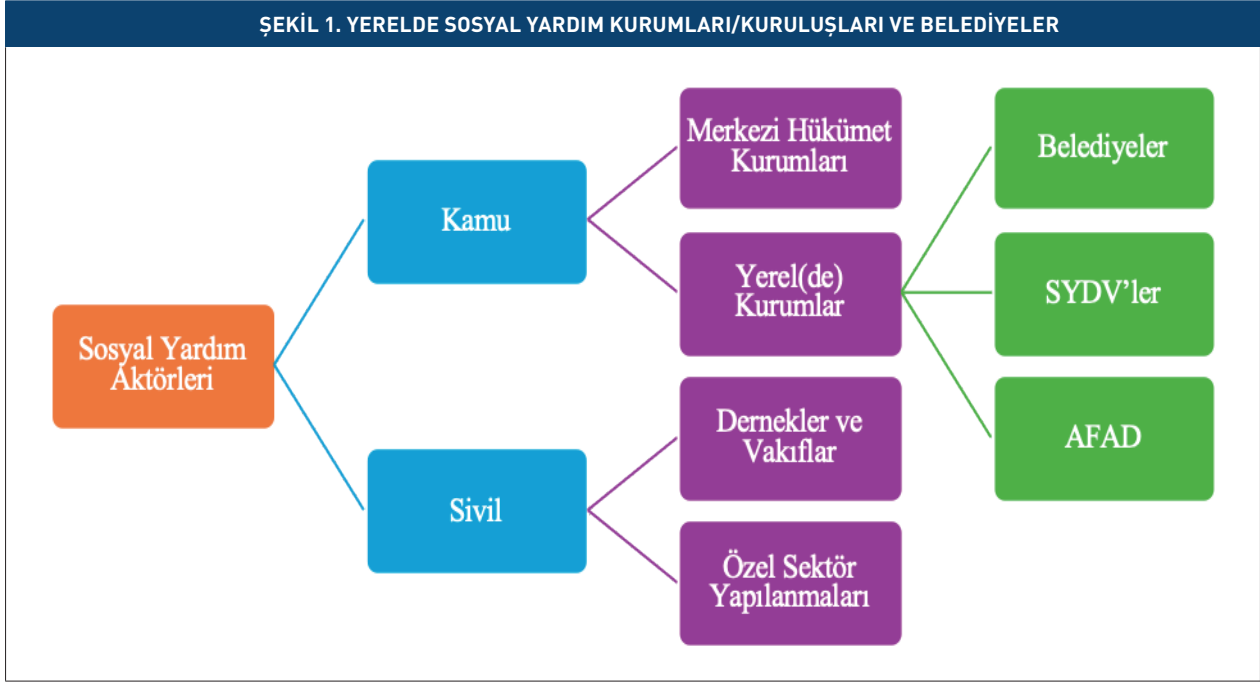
ŞEKİL 1. YERELDE SOSYAL YARDIM KURUMLARI/KURULUŞLARI VE BELEDİYELER

Sosyal Yardım Aktörleri

Kamu

Sivil

Merkezi Hükümet Kurumları

Yerel(de) Kurumlar

Dernekler ve Vakıflar

Özel Sektör Yapılanmaları

Belediyeler

SYDV'ler

AFAD